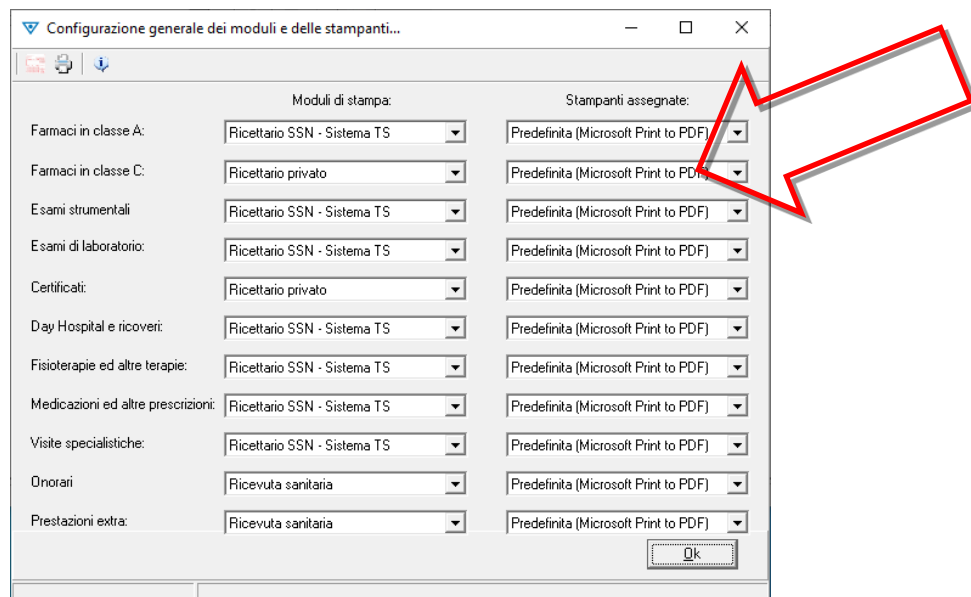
Configurazione generale dei moduli e delle stampanti...

| | Moduli di stampa: | Stampanti assegnate: |
|---|---|---|
| Farmaci in classe A: | Ricettario SSN - Sistema TS | Predefinita (Microsoft Print to PDF) |
| Farmaci in classe C: | Ricettario privato | Predefinita (Microsoft Print to PDF) |
| Esami strumentali | Ricettario SSN - Sistema TS | Predefinita (Microsoft Print to PDF) |
| Esami di laboratorio: | Ricettario SSN - Sistema TS | Predefinita (Microsoft Print to PDF) |
| Certificati: | Ricettario privato | Predefinita (Microsoft Print to PDF) |
| Day Hospital e ricoveri: | Ricettario SSN - Sistema TS | Predefinita (Microsoft Print to PDF) |
| Fisioterapie ed altre terapie: | Ricettario SSN - Sistema TS | Predefinita (Microsoft Print to PDF) |
| Medicazioni ed altre prescrizioni: | Ricettario SSN - Sistema TS | Predefinita (Microsoft Print to PDF) |
| Visite specialistiche: | Ricettario SSN - Sistema TS | Predefinita (Microsoft Print to PDF) |
| Onorari | Ricevuta sanitaria | Predefinita (Microsoft Print to PDF) |
| Prestazioni extra: | Ricevuta sanitaria | Predefinita (Microsoft Print to PDF) |

Ok